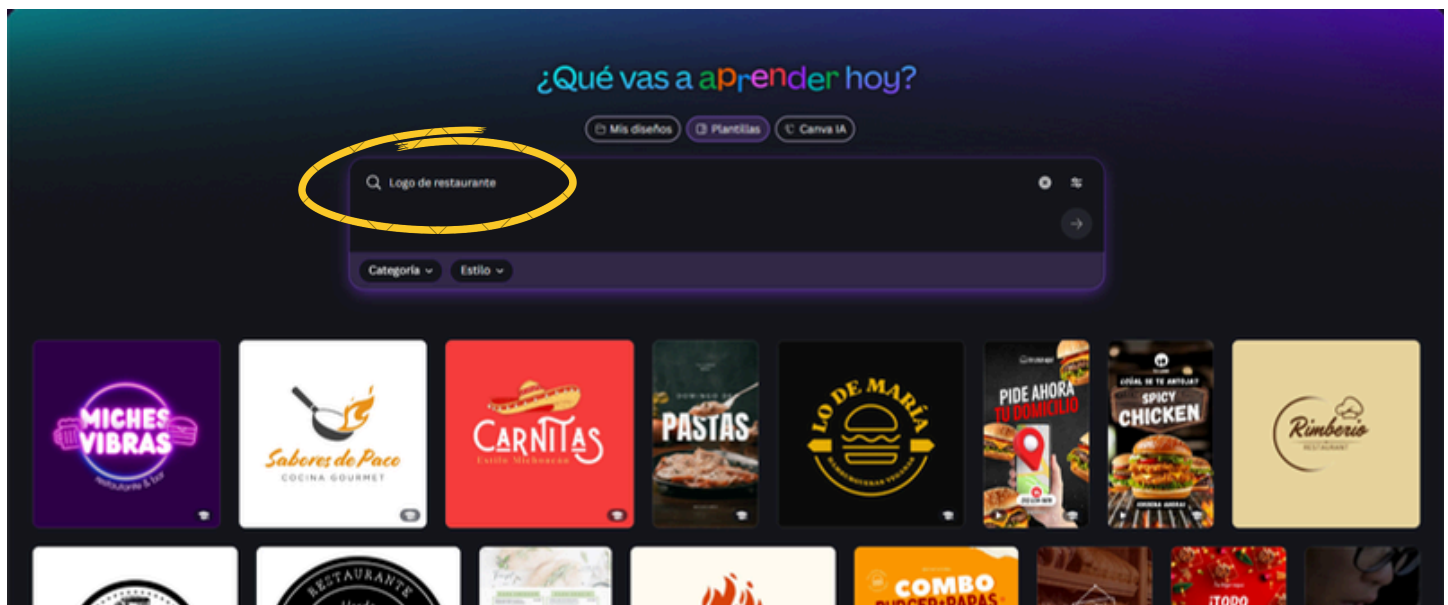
¿Qué vas a aprender hoy?

Mis diseños
Plantillas
Canva IA

Logo de restaurante

Categoría
Estilo

MICHES VIBRAS
restaurante & bar

Sabores de Paco
COCINA GOURMET

CARNITAS
Estilo Michoacán

PASTAS

LO DE MARÍA
HAMBURGUESAS VEGANAS

PIDE AHORA
TU DOMICILIO

¿CUÁL SE TE ANTOJA?
SPICY
CHICKEN

Rimberio
RESTAURANT

RESTAURANTE

COMBO
BURGER+PAPAS

¡TODO